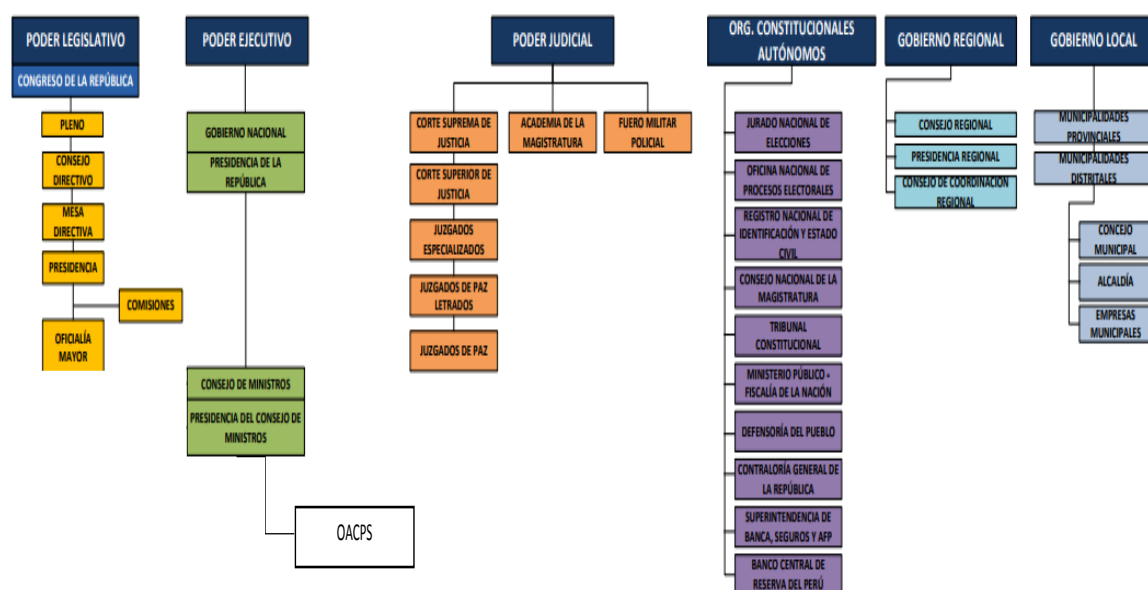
PODER LEGISLATIVO

CONGRESO DE LA REPÚBLICA

PLENO

CONSEJO DIRECTIVO

MESA DIRECTIVA

PRESIDENCIA

COMISIONES

OFICIALÍA MAYOR

PODER EJECUTIVO

GOBIERNO NACIONAL

PRESIDENCIA DE LA REPÚBLICA

CONSEJO DE MINISTROS

PRESIDENCIA DEL CONSEJO DE MINISTROS

OACPS

PODER JUDICIAL

CORTE SUPREMA DE JUSTICIA

ACADEMIA DE LA MAGISTRATURA

FUERO MILITAR POLICIAL

CORTE SUPERIOR DE JUSTICIA

JUZGADOS ESPECIALIZADOS

JUZGADOS DE PAZ LETRADOS

JUZGADOS DE PAZ

ORG. CONSTITUCIONALES AUTÓNOMOS

JURADO NACIONAL DE ELECCIONES

OFICINA NACIONAL DE PROCESOS ELECTORALES

REGISTRO NACIONAL DE IDENTIFICACIÓN Y ESTADO CIVIL

CONSEJO NACIONAL DE LA MAGISTRATURA

TRIBUNAL CONSTITUCIONAL

MINISTERIO PÚBLICO - FISCALÍA DE LA NACIÓN

DEFENSORÍA DEL PUEBLO

CONTRALORÍA GENERAL DE LA REPÚBLICA

SUPERINTENDENCIA DE BANCA, SEGUROS Y AFP

BANCO CENTRAL DE RESERVA DEL PERÚ

GOBIERNO REGIONAL

CONSEJO REGIONAL

PRESIDENCIA REGIONAL

CONSEJO DE COORDINACIÓN REGIONAL

GOBIERNO LOCAL

MUNICIPALIDADES PROVINCIALES

MUNICIPALIDADES DISTRITALES

CONCEJO MUNICIPAL

ALCALDÍA

EMPRESAS MUNICIPALES